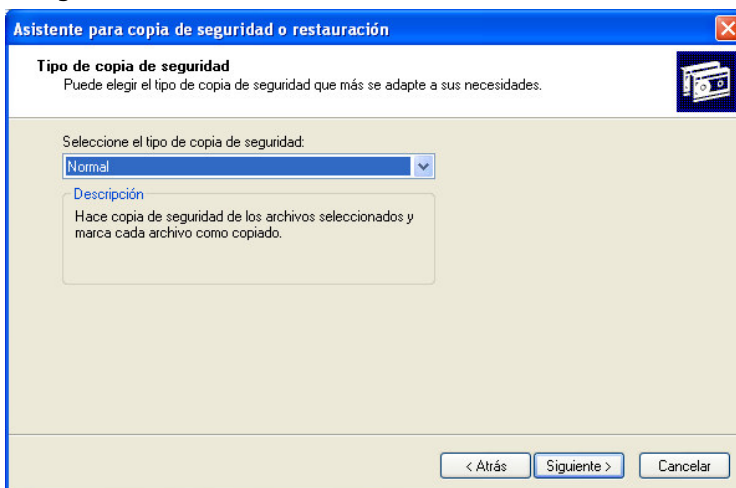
Asistente para copia de seguridad o restauración

Tipo de copia de seguridad
Puede elegir el tipo de copia de seguridad que más se adapte a sus necesidades.

Seleccione el tipo de copia de seguridad:
Normal

Descripción
Hace copia de seguridad de los archivos seleccionados y marca cada archivo como copiado.

< Atrás
Siguiente >
Cancelar